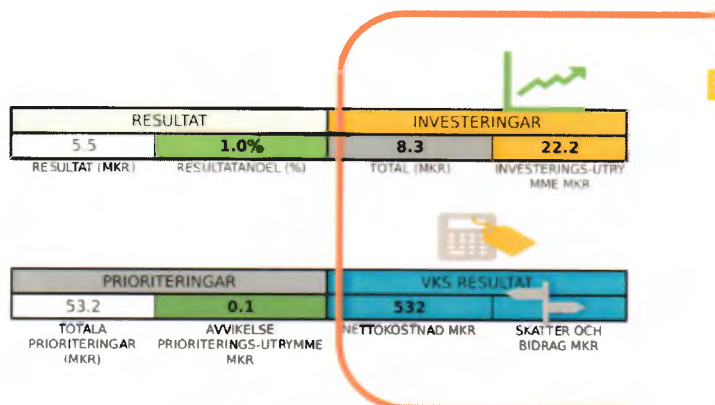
RESULTAT

| 5.5 | 1.0% |
|---|---|

RESULTAT (MKR) RESULTATANDEL (%)

INVESTERINGAR

| 8.3 | 22.2 |
|---|---|

TOTAL (MKR) INVESTERINGS-UTRYMME MKR

PRIORITERINGAR

| 53.2 | 0.1 |
|---|---|

TOTALA PRIORITERINGAR (MKR) AVVIKELSE PRIORITERINGS-UTRYMME MKR

VKS RESULTAT

| 532 | |
|---|---|

NETTOKOSTNAD MKR SKATTER OCH BIDRAG MKR